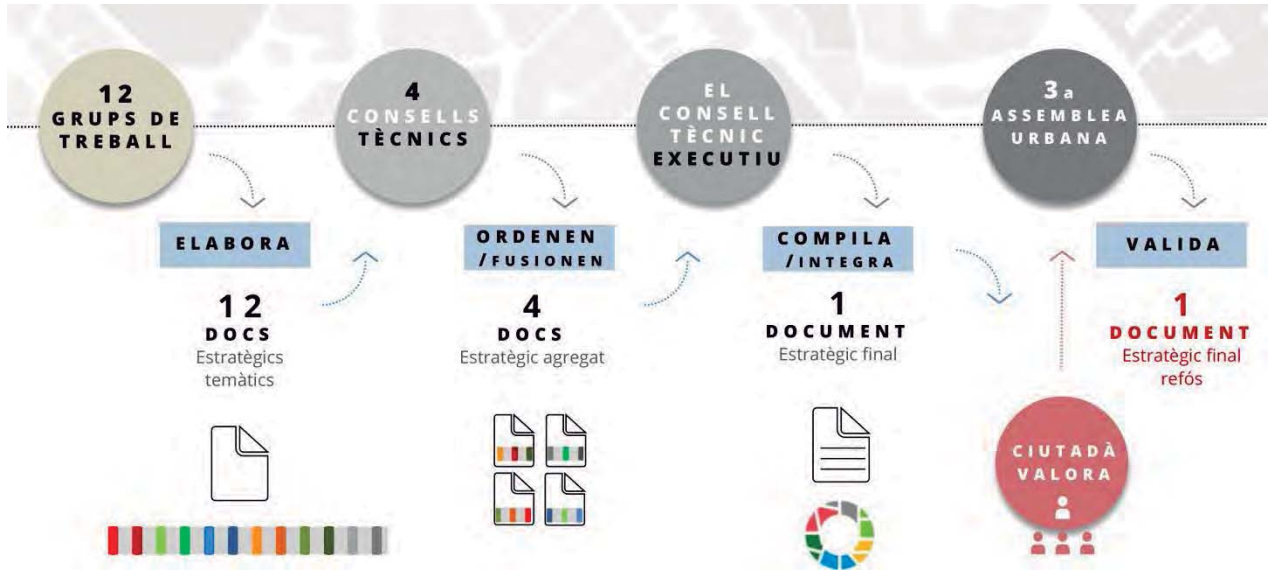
12
GRUPS DE TREBALL

4
CONSELLS TÈCNICS

EL CONSELL TÈCNIC EXECUTIU

3a
ASSEMBLEA URBANA

ELABORA

12
DOCS
Estratègics temàtics

ORDENEN /FUSIONEN

4
DOCS
Estratègic agregat

COMPILA /INTEGRA

1
DOCUMENT
Estratègic final

VALIDA

1
DOCUMENT
Estratègic final refós

CIUTADÀ VALORA